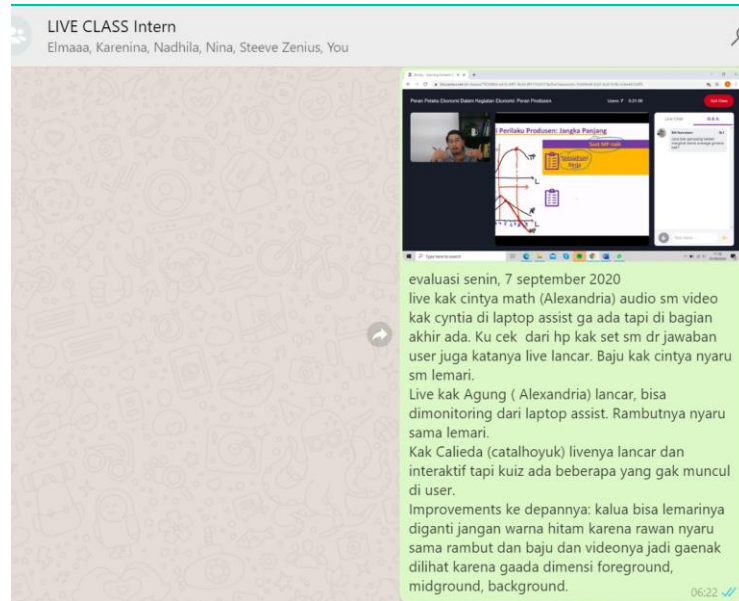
LIVE CLASS Intern
Elmaaa, Karenina, Nadhila, Nina, Steeve Zenius, You

Peran Pelaku Ekonomi Dalam Kegiatan Ekonomi: Peran Produsen
End Class
Perilaku Produsen: Jangka Panjang
Saat MP naik
Live Chat
Q & A
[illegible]

evaluasi senin, 7 september 2020
live kak cintya math (Alexandria) audio sm video kak cyntia di laptop assist ga ada tapi di bagian akhir ada. Ku cek dari hp kak set sm dr jawaban user juga katanya live lancar. Baju kak cintya nyaru sm lemari.
Live kak Agung ( Alexandria) lancar, bisa dimonitoring dari laptop assist. Rambutnya nyaru sama lemari.
Kak Calieda (catalhoyuk) livenya lancar dan interaktif tapi kuiz ada beberapa yang gak muncul di user.
Improvements ke depannya: kalua bisa lemarinya diganti jangan warna hitam karena rawan nyaru sama rambut dan baju dan videonya jadi gaenak dilihat karena gaada dimensi foreground, midground, background.
06:22